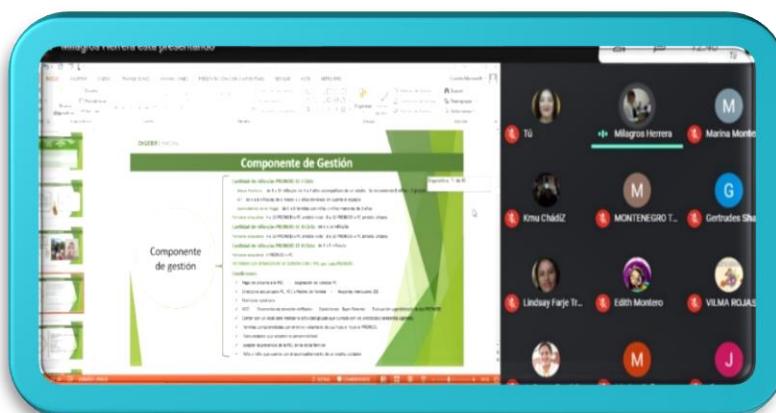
Milagros Herrera está presentando

Componente de Gestión

Componente de gestión

Tú

Milagros Herrera

Marina Monte

Kmu ChádiZ

MONTENEGRO T...

Gertrudes Sha

Lindsay Farje Tr...

Edith Montero

VILMA ROJAS

M

M

G

M

J